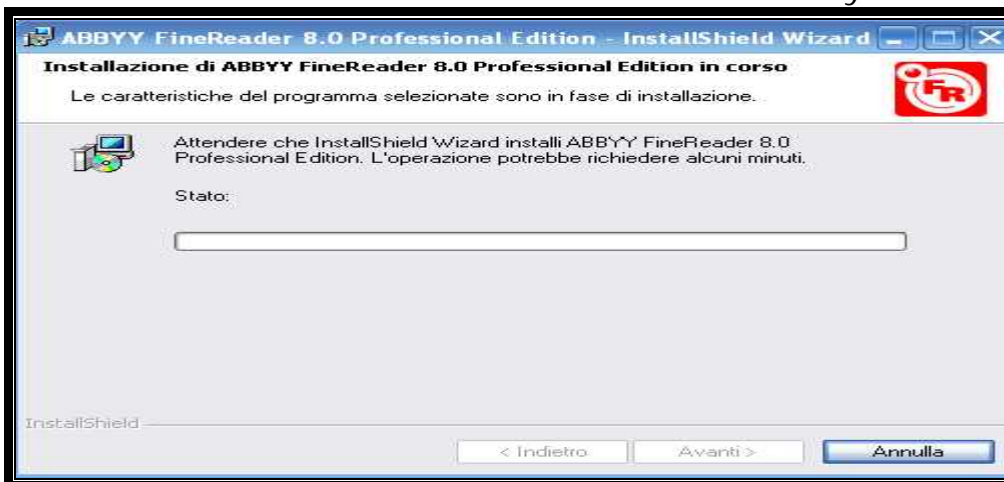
ABBYY FineReader 8.0 Professional Edition - InstallShield Wizard

Installazione di ABBYY FineReader 8.0 Professional Edition in corso

Le caratteristiche del programma selezionate sono in fase di installazione.

FR

Attendere che InstallShield Wizard installi ABBYY FineReader 8.0 Professional Edition. L'operazione potrebbe richiedere alcuni minuti.

Stato:

InstallShield

< Indietro

Avanti >

Annulla